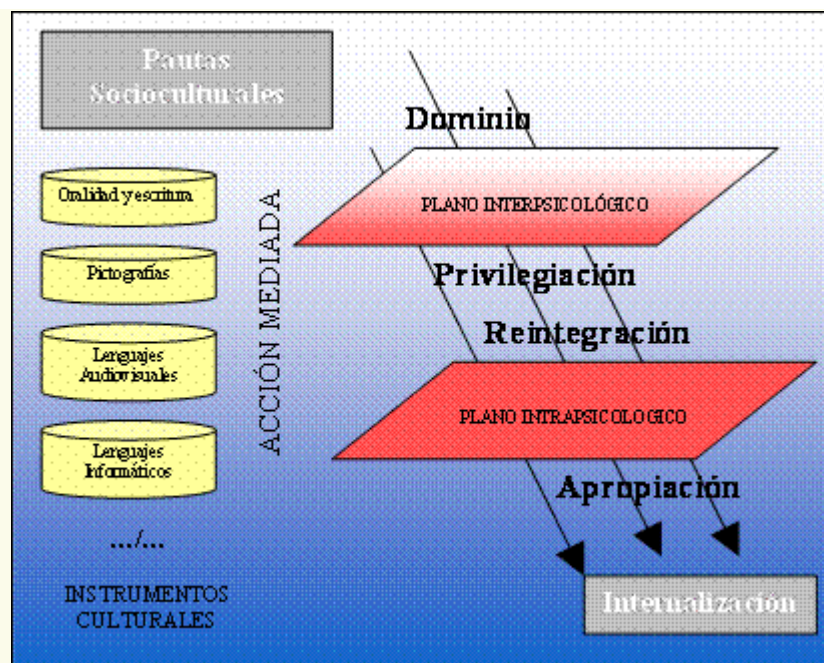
Pautas Socioculturales

Oralidad y escritura

Pictografías

Lenguajes Audiovisuales

Lenguajes Informáticos

.../...

INSTRUMENTOS CULTURALES

ACCIÓN MEDIADA

Dominio

PLANO INTERPSICOLÓGICO

Privilegiación

Reintegración

PLANO INTRAPSICOLOGICO

Apropiación

Internalización